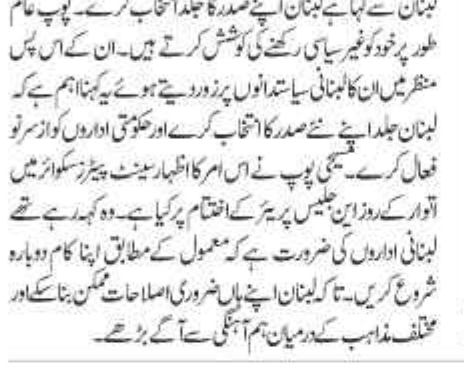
لبنان سے کہا ہے کہ لبنان اپنے صدر کا جلد انتخاب کرے۔ پوپ عام طور پر خود کو غیر سیاسی رکھنے کی کوشش کرتے ہیں۔ ان کے اس پس منظر میں ان کا لبنانی سیاستدانوں پر زور دیتے ہوئے یہ کہنا اہم ہے کہ لبنان جلد اپنے نئے صدر کا انتخاب کرے اور حکومتی اداروں کو از سر نو فعال کرے۔ کیتھی پوپ نے اس امر کا اظہار سینٹ پیٹرز سکوائر میں اتوار کے روز اپنی جلیس پریئر کے اختتام پر کیا ہے۔ وہ کہہ رہے تھے لبنانی اداروں کی ضرورت ہے کہ معمول کے مطابق اپنا کام دوبارہ شروع کریں۔ تا کہ لبنان اپنے ہاں ضروری اصلاحات ممکن بنا سکے اور مختلف مذاہب کے درمیان ہم آہنگی سے آگے بڑھے۔